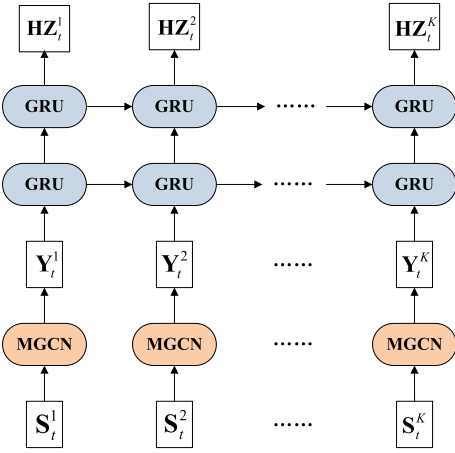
$\mathbf{HZ}_t^1$ $\mathbf{HZ}_t^2$ $\mathbf{HZ}_t^K$

GRU GRU ...... GRU

GRU GRU ...... GRU

$\mathbf{Y}_t^1$ $\mathbf{Y}_t^2$ ...... $\mathbf{Y}_t^K$

MGCN MGCN ...... MGCN

$\mathbf{S}_t^1$ $\mathbf{S}_t^2$ ...... $\mathbf{S}_t^K$